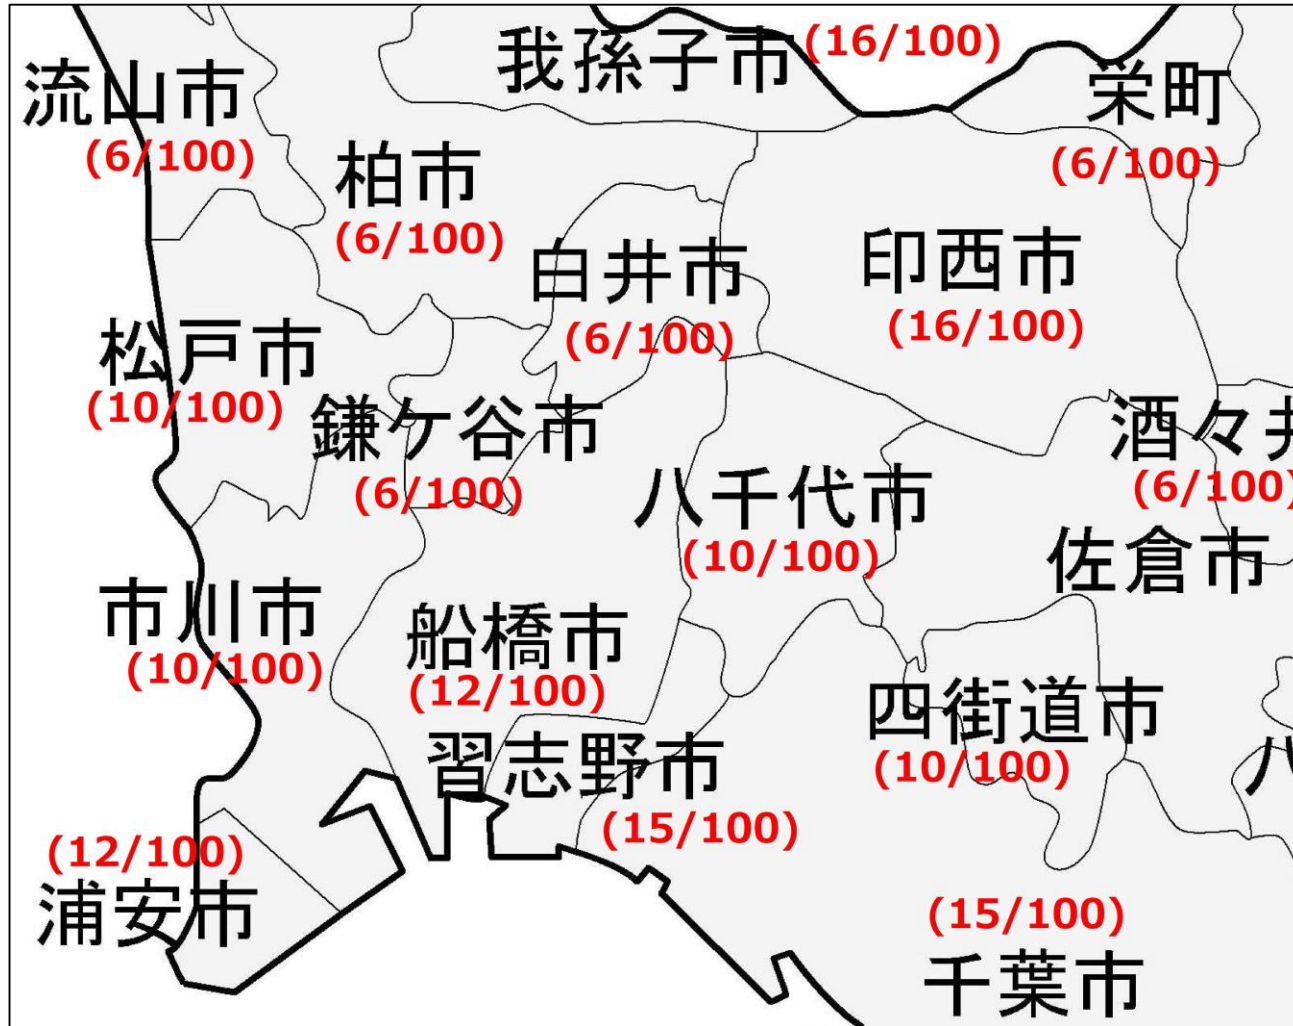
我孫子市 (16/100)
流山市 (6/100)
栄町 (6/100)
柏市 (6/100)
白井市 (6/100)
印西市 (16/100)
松戸市 (10/100)
鎌ケ谷市 (6/100)
酒々井 (6/100)
八千代市 (10/100)
佐倉市
市川市 (10/100)
船橋市 (12/100)
四街道市 (10/100)
習志野市 (15/100)
(12/100) 浦安市
(15/100) 千葉市